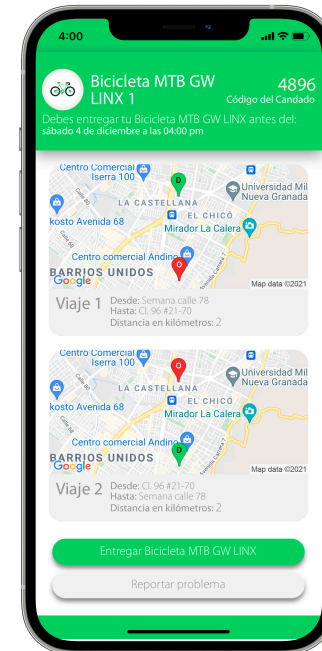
4:00

Bicicleta MTB GW LINX 1

4896
Código del Candado

Debes entregar tu Bicicleta MTB GW LINX antes del: sábado 4 de diciembre a las 04:00 pm

Centro Comercial Iserra 100
LA CASTELLANA
Universidad Militar Nueva Granada
kosto Avenida 68
EL CHICÓ
Mirador La Calera
Centro comercial Andino
BARRIOS UNIDOS
Google
Map data ©2021
D
O

Viaje 1
Desde: Semana calle 78
Hasta: Cl. 96 #21-70
Distancia en kilómetros: 2

Centro Comercial Iserra 100
LA CASTELLANA
Universidad Militar Nueva Granada
kosto Avenida 68
EL CHICÓ
Mirador La Calera
Centro comercial Andino
BARRIOS UNIDOS
Google
Map data ©2021
O
D

Viaje 2
Desde: Cl. 96 #21-70
Hasta: Semana calle 78
Distancia en kilómetros: 2

Entregar Bicicleta MTB GW LINX

Reportar problema